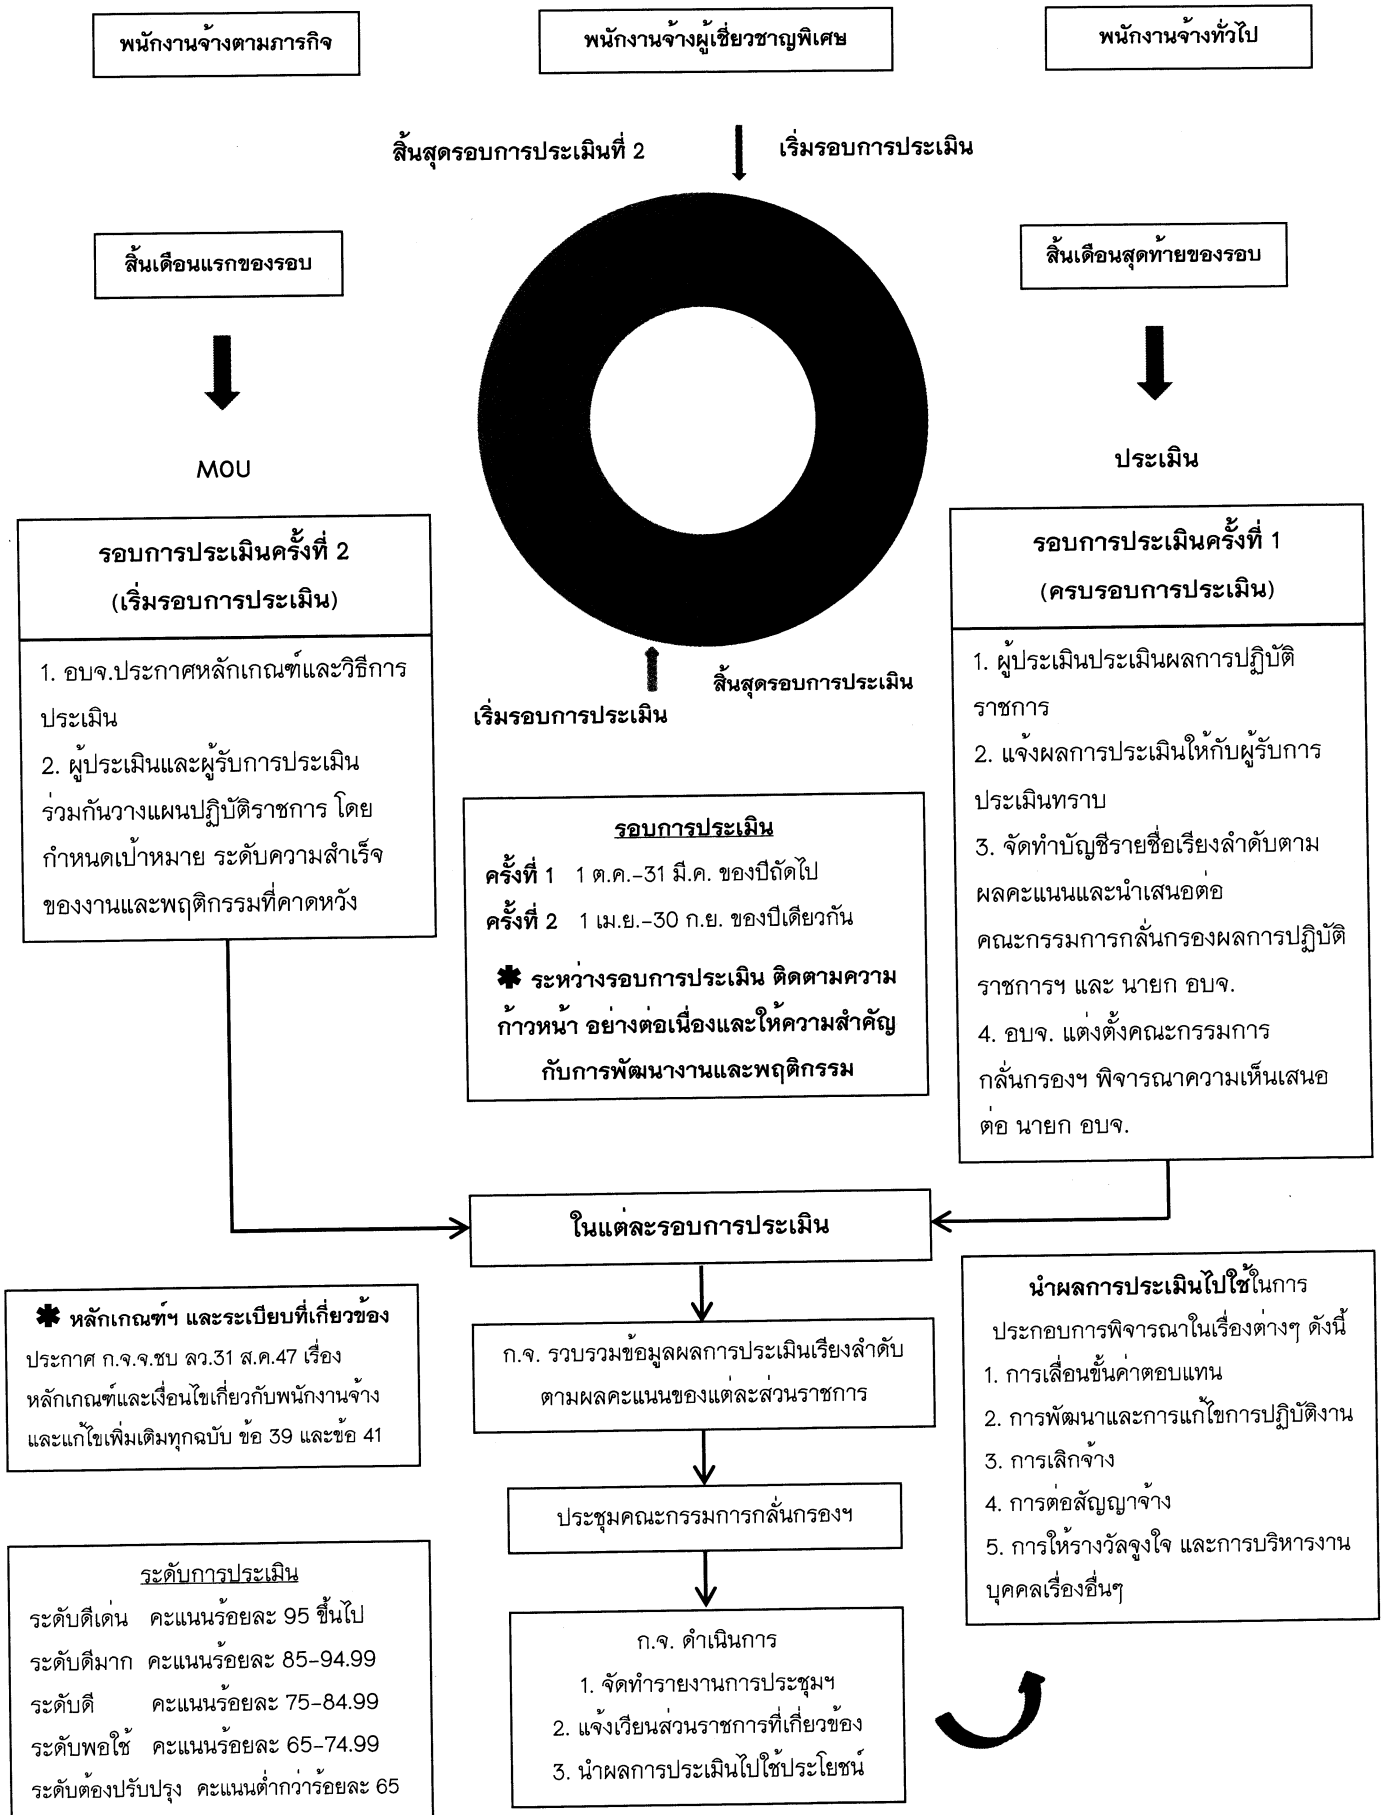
พนักงานจ้างตามภารกิจ

พนักงานจ้างผู้เชี่ยวชาญพิเศษ

พนักงานจ้างทั่วไป

สิ้นสุดรอบการประเมินที่ 2

เริ่มรอบการประเมิน

สิ้นเดือนแรกของรอบ

สิ้นเดือนสุดท้ายของรอบ

MOU

ประเมิน

รอบการประเมินครั้งที่ 2 (เริ่มรอบการประเมิน)

1. อบจ.ประกาศหลักเกณฑ์และวิธีการประเมิน
2. ผู้ประเมินและผู้รับการประเมินร่วมกันวางแผนปฏิบัติราชการ โดยกำหนดเป้าหมาย ระดับความสำเร็จของงานและพฤติกรรมที่คาดหวัง

สิ้นสุดรอบการประเมิน

เริ่มรอบการประเมิน

รอบการประเมินครั้งที่ 1 (ครบรอบการประเมิน)

1. ผู้ประเมินประเมินผลการปฏิบัติราชการ
2. แจ้งผลการประเมินให้กับผู้รับการประเมินทราบ
3. จัดทำบัญชีรายชื่อเรียงลำดับตามผลคะแนนและนำเสนอต่อคณะกรรมการกลั่นกรองผลการปฏิบัติราชการฯ และ นายก อบจ.
4. อบจ. แต่งตั้งคณะกรรมการกลั่นกรองฯ พิจารณาความเห็นเสนอต่อ นายก อบจ.

รอบการประเมิน
ครั้งที่ 1 1 ต.ค.-31 มี.ค. ของปีถัดไป
ครั้งที่ 2 1 เม.ย.-30 ก.ย. ของปีเดียวกัน
✱ ระหว่างรอบการประเมิน ติดตามความก้าวหน้า อย่างต่อเนื่องและให้ความสำคัญกับการพัฒนางานและพฤติกรรม

ในแต่ละรอบการประเมิน

✱ หลักเกณฑ์ฯ และระเบียบที่เกี่ยวข้อง
ประกาศ ก.จ.จ.ชบ ลว.31 ส.ค.47 เรื่อง หลักเกณฑ์และเงื่อนไขเกี่ยวกับพนักงานจ้าง และแก้ไขเพิ่มเติมทุกฉบับ ข้อ 39 และข้อ 41

ก.จ. รวบรวมข้อมูลผลการประเมินเรียงลำดับตามผลคะแนนของแต่ละส่วนราชการ

นำผลการประเมินไปใช้ในการประกอบการพิจารณาในเรื่องต่างๆ ดังนี้
1. การเลื่อนขั้นค่าตอบแทน
2. การพัฒนาและการแก้ไขการปฏิบัติงาน
3. การเลิกจ้าง
4. การต่อสัญญาจ้าง
5. การให้รางวัลจูงใจ และการบริหารงานบุคคลเรื่องอื่นๆ

ประชุมคณะกรรมการกลั่นกรองฯ

ระดับการประเมิน
ระดับดีเด่น คะแนนร้อยละ 95 ขึ้นไป
ระดับดีมาก คะแนนร้อยละ 85-94.99
ระดับดี คะแนนร้อยละ 75-84.99
ระดับพอใช้ คะแนนร้อยละ 65-74.99
ระดับต้องปรับปรุง คะแนนต่ำกว่าร้อยละ 65

ก.จ. ดำเนินการ
1. จัดทำรายงานการประชุมฯ
2. แจ้งเวียนส่วนราชการที่เกี่ยวข้อง
3. นำผลการประเมินไปใช้ประโยชน์